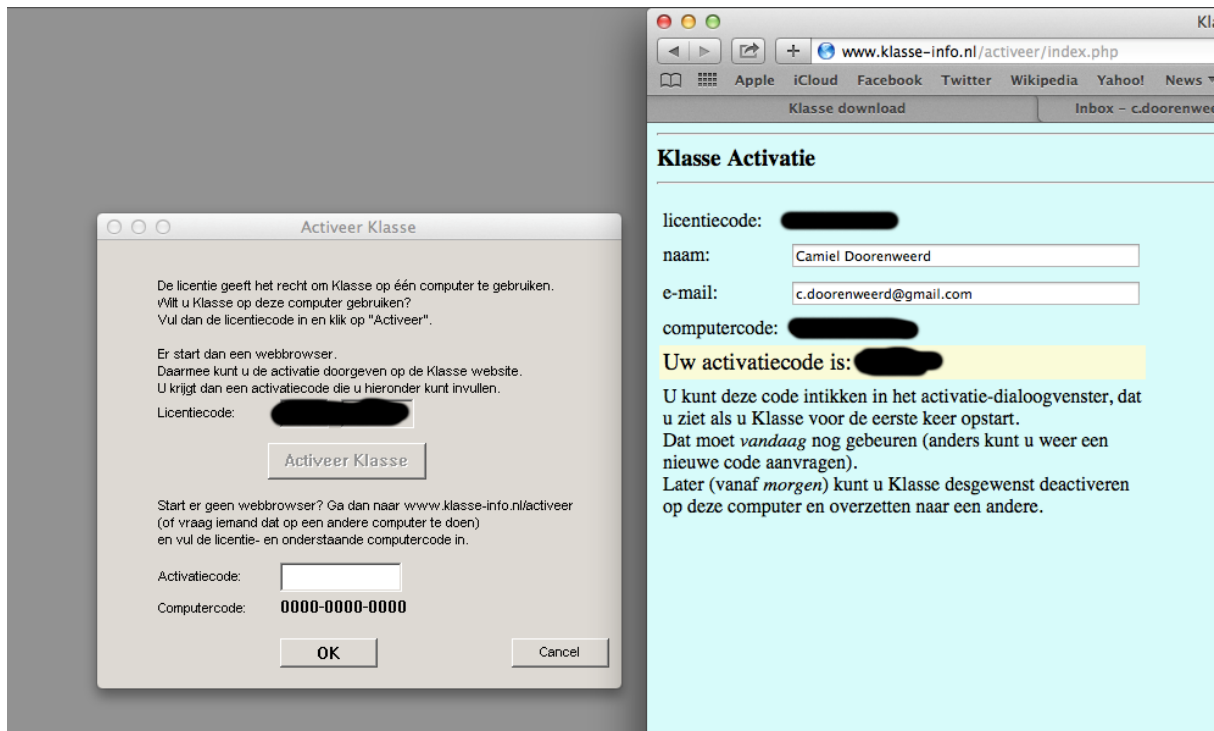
Activeer Klasse

De licentie geeft het recht om Klasse op één computer te gebruiken.
Wilt u Klasse op deze computer gebruiken?
Vul dan de licentiecode in en klik op "Activeer".

Er start dan een webbrowser.
Daarmee kunt u de activatie doorgeven op de Klasse website.
U krijgt dan een activatiecode die u hieronder kunt invullen.

Licentiecode: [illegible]

Activeer Klasse

Start er geen webbrowser? Ga dan naar www.klasse-info.nl/activeer
(of vraag iemand dat op een andere computer te doen)
en vul de licentie- en onderstaande computercode in.

Activatiecode:

Computercode: 0000-0000-0000

OK

Cancel

Kl

www.klasse-info.nl/activeer/index.php

Apple iCloud Facebook Twitter Wikipedia Yahoo! News

Klasse download

Inbox – c.doorenwee

Klasse Activatie

licentiecode: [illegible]

naam: Camiel Doorenweerd

e-mail: c.doorenweerd@gmail.com

computercode: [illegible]

Uw activatiecode is: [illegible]

U kunt deze code intikken in het activatie-dialoogvenster, dat u ziet als u Klasse voor de eerste keer opstart.
Dat moet *vandaag* nog gebeuren (anders kunt u weer een nieuwe code aanvragen).
Later (vanaf *morgen*) kunt u Klasse desgewenst deactiveren op deze computer en overzetten naar een andere.